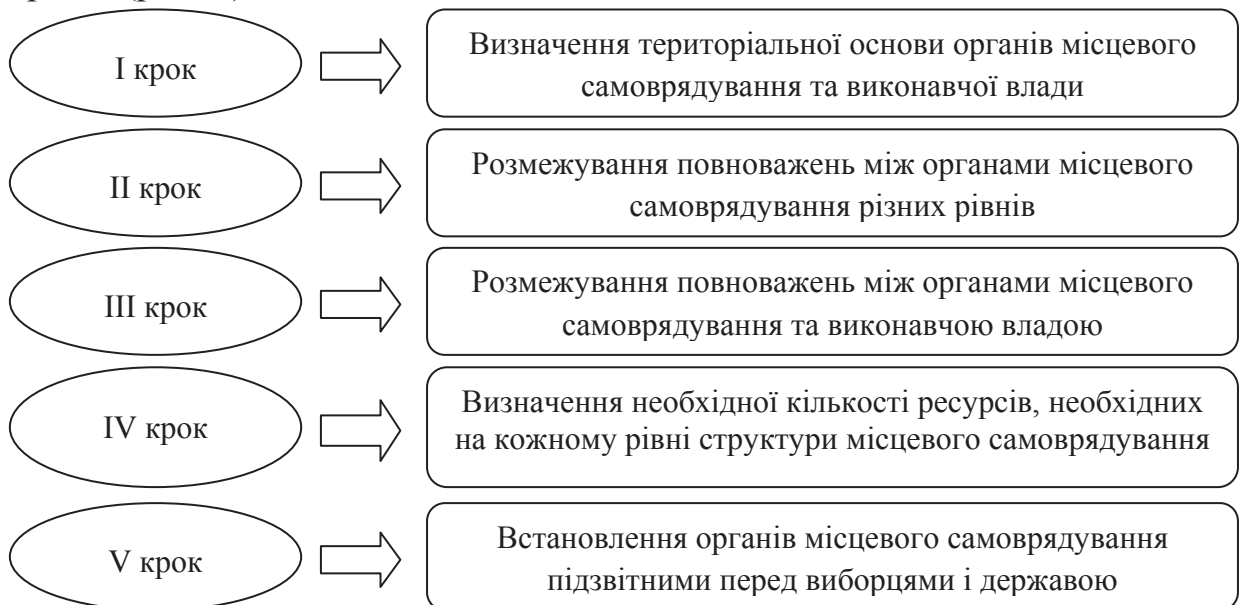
I крок

Визначення територіальної основи органів місцевого самоврядування та виконавчої влади

II крок

Розмежування повноважень між органами місцевого самоврядування різних рівнів

III крок

Розмежування повноважень між органами місцевого самоврядування та виконавчою владою

IV крок

Визначення необхідної кількості ресурсів, необхідних на кожному рівні структури місцевого самоврядування

V крок

Встановлення органів місцевого самоврядування підзвітними перед виборцями і державою